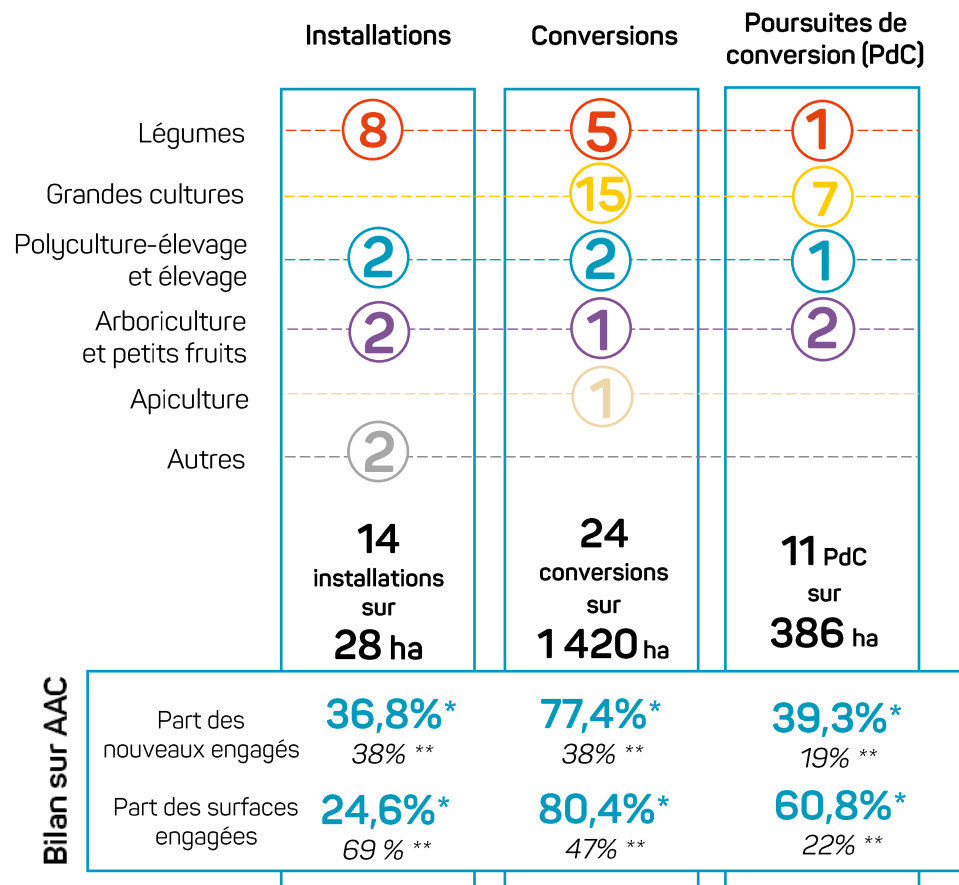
| | Installations | Conversions | Poursuites de conversion (PdC) |
|---|---|---|---|
| Légumes | 8 | 5 | 1 |
| Grandes cultures | | 15 | 7 |
| Polyculture-élevage et élevage | 2 | 2 | 1 |
| Arboriculture et petits fruits | 2 | 1 | 2 |
| Apiculture | | 1 | |
| Autres | 2 | | |
| | 14 installations sur 28 ha | 24 conversions sur 1 420 ha | 11 PdC sur 386 ha |

Bilan sur AAC

| | | | |
|---|---|---|---|
| Part des nouveaux engagés | 36,8%* 38% ** | 77,4%* 38% ** | 39,3%* 19% ** |
| Part des surfaces engagées | 24,6%* 69 % ** | 80,4%* 47% ** | 60,8%* 22% ** |